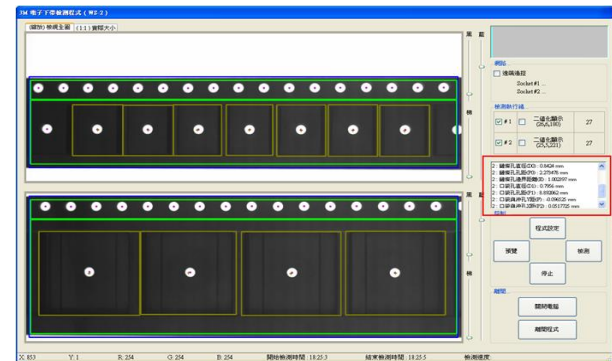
3M 電子下帶檢測程式 ( WE2 )

(縮放) 檢視全畫 | (1:1) 實際大小

直

橫

直

橫

網路
□ 連線通路
Socket #1
Socket #2

檢測執行緒
☑ #1 □ 二值化顯示 (25,0,100) 27
☑ #2 □ 二值化顯示 (25,0,221) 27

鏈條孔直徑(D0) : 0.8424 mm
鏈條孔孔距(P0) : 2.275476 mm
鏈條孔邊界距離(E) : 1.002897 mm
口袋孔直徑(D1) : 0.7956 mm
口袋孔孔距(P1) : 0.893862 mm
口袋與鏈條孔Y距(F) : -0.096525 mm
口袋與鏈條孔X距(P2) : 0.8517705 mm

控制
程式設定
預覽
檢測
停止

離開
開啟電腦
離開程式

X: 853  Y: 1  R: 254  G: 254  B: 254  開始檢測時間 : 18:25:3  結束檢測時間 : 18:25:5  檢測進度: